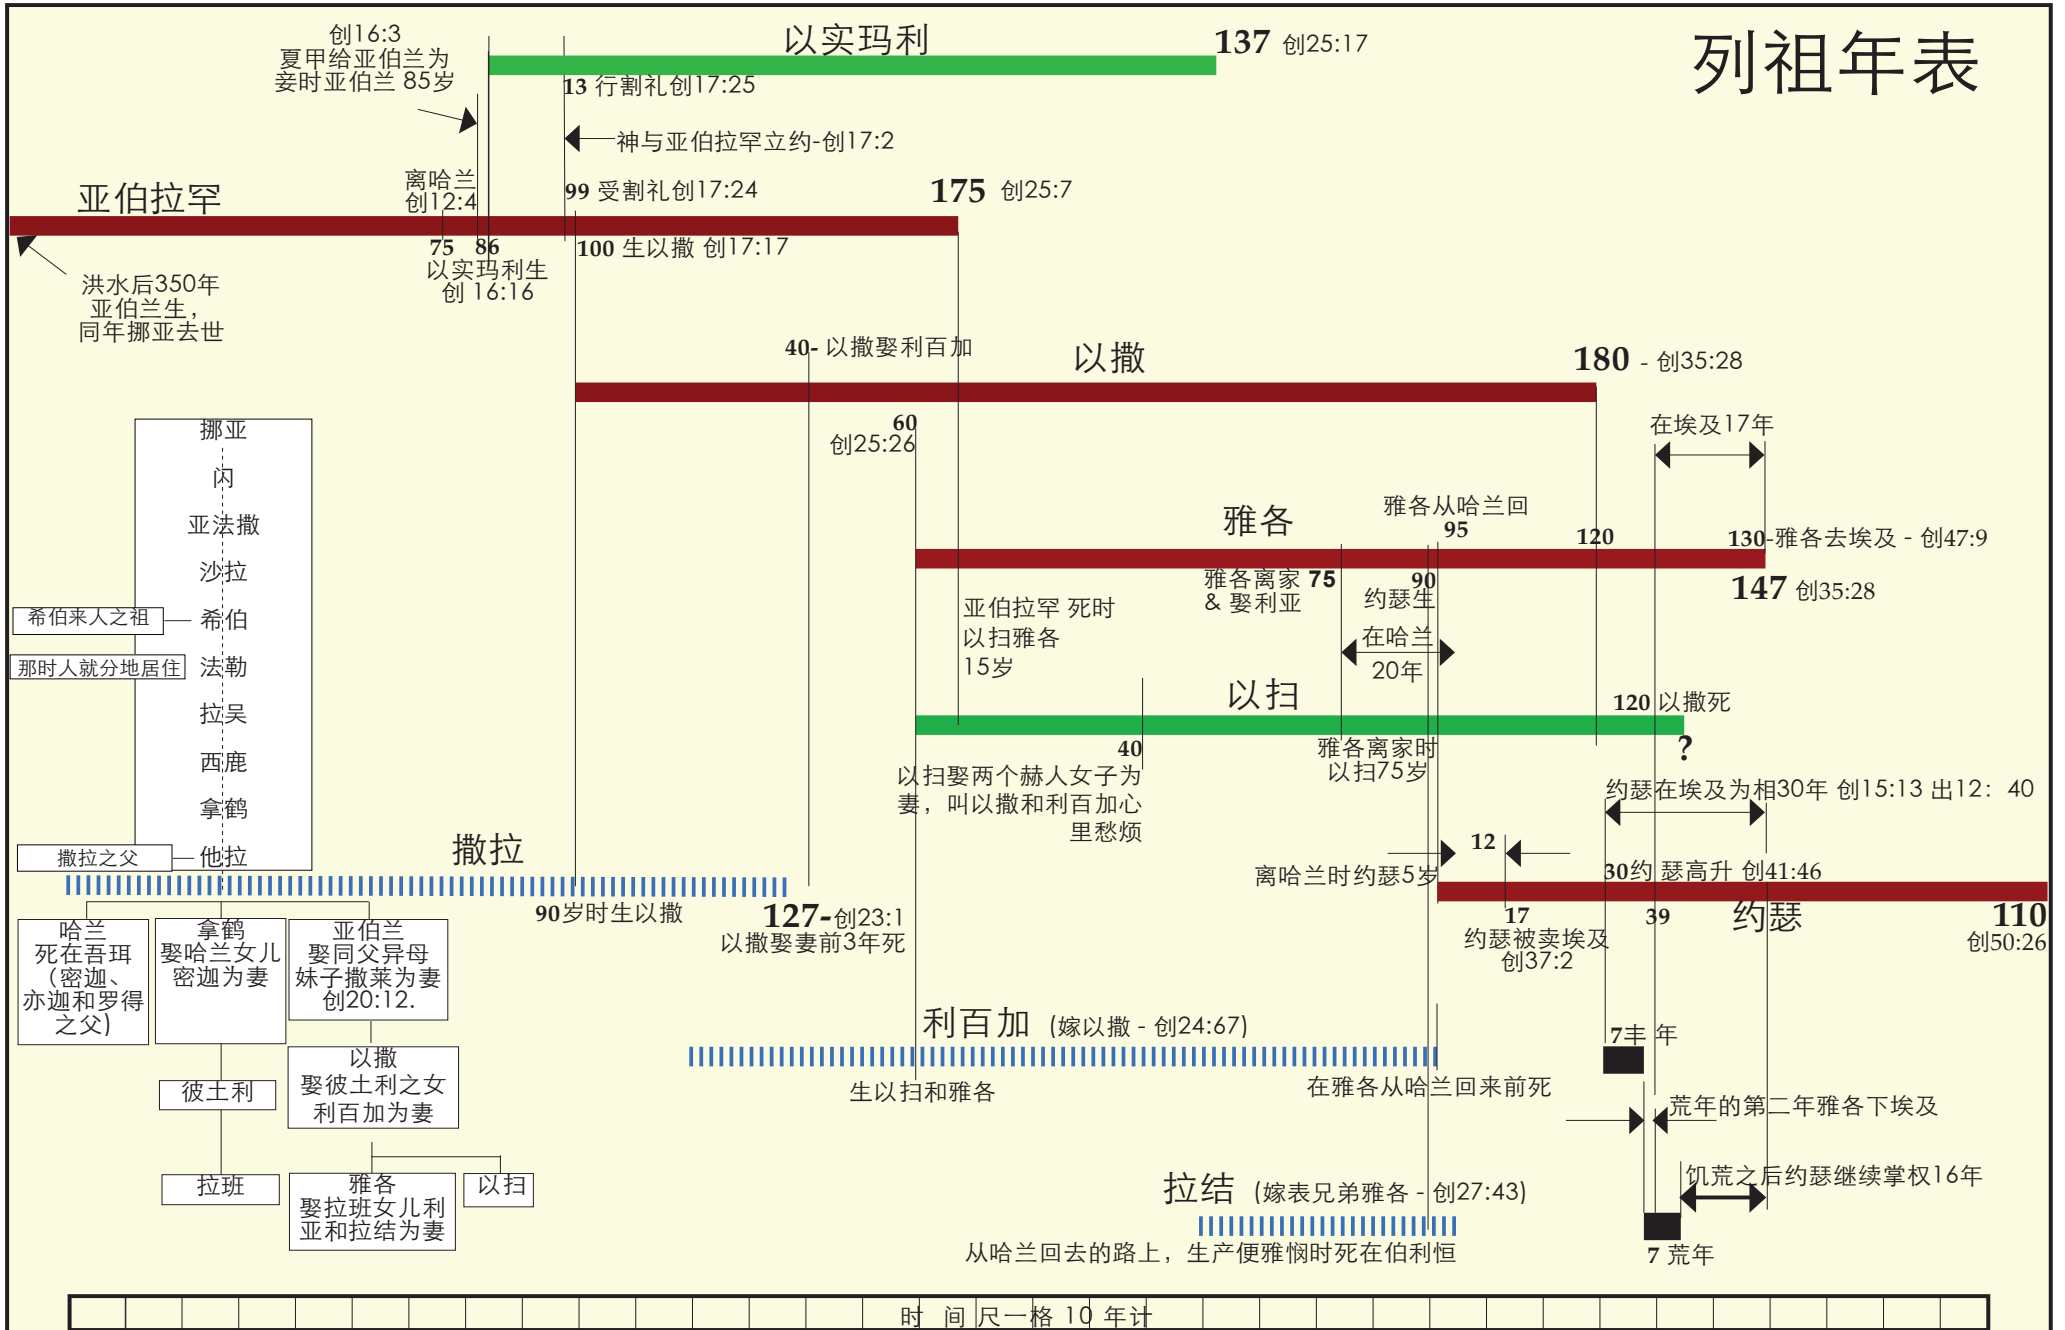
列祖年表

创16:3
夏甲给亚伯兰为妾时亚伯兰 85岁

以实玛利

137 创25:17

13 行割礼创17:25

神与亚伯拉罕立约-创17:2

亚伯拉罕

离哈兰
创12:4

99 受割礼创17:24

175 创25:7

75 86
以实玛利生
创 16:16

100 生以撒 创17:17

洪水后350年
亚伯兰生，
同年挪亚去世

40- 以撒娶利百加

以撒

180 - 创35:28

挪亚
闪
亚法撒
沙拉
希伯
法勒
拉吴
西鹿
拿鹤
他拉

希伯来人之祖
那时人就分地居住
撒拉之父

60
创25:26

在埃及17年

雅各

雅各从哈兰回
95

120

130-雅各去埃及 - 创47:9

147 创35:28

雅各离家 75
& 娶利亚

90
约瑟生

在哈兰
20年

亚伯拉罕 死时
以扫雅各
15岁

以扫

120 以撒死

?

40
以扫娶两个赫人女子为妻，叫以撒和利百加心里愁烦

雅各离家时
以扫75岁

约瑟在埃及为相30年 创15:13 出12：40

撒拉

12

离哈兰时约瑟5岁

30约 瑟高升 创41:46

90岁时生以撒

127-创23:1
以撒娶妻前3年死

17
约瑟被卖埃及
创37:2

39

约瑟

110
创50:26

哈兰
死在吾珥
（密迦、亦迦和罗得之父）

拿鹤
娶哈兰女儿密迦为妻

亚伯兰
娶同父异母妹子撒莱为妻
创20:12.

利百加 (嫁以撒 - 创24:67)

7丰 年

以撒
娶彼土利之女利百加为妻

彼土利

生以扫和雅各

在雅各从哈兰回来前死

荒年的第二年雅各下埃及

饥荒之后约瑟继续掌权16年

拉班

雅各
娶拉班女儿利亚和拉结为妻

以扫

拉结 (嫁表兄弟雅各 - 创27:43)

从哈兰回去的路上，生产便雅悯时死在伯利恒

7 荒年

时 间 尺一格 10 年计